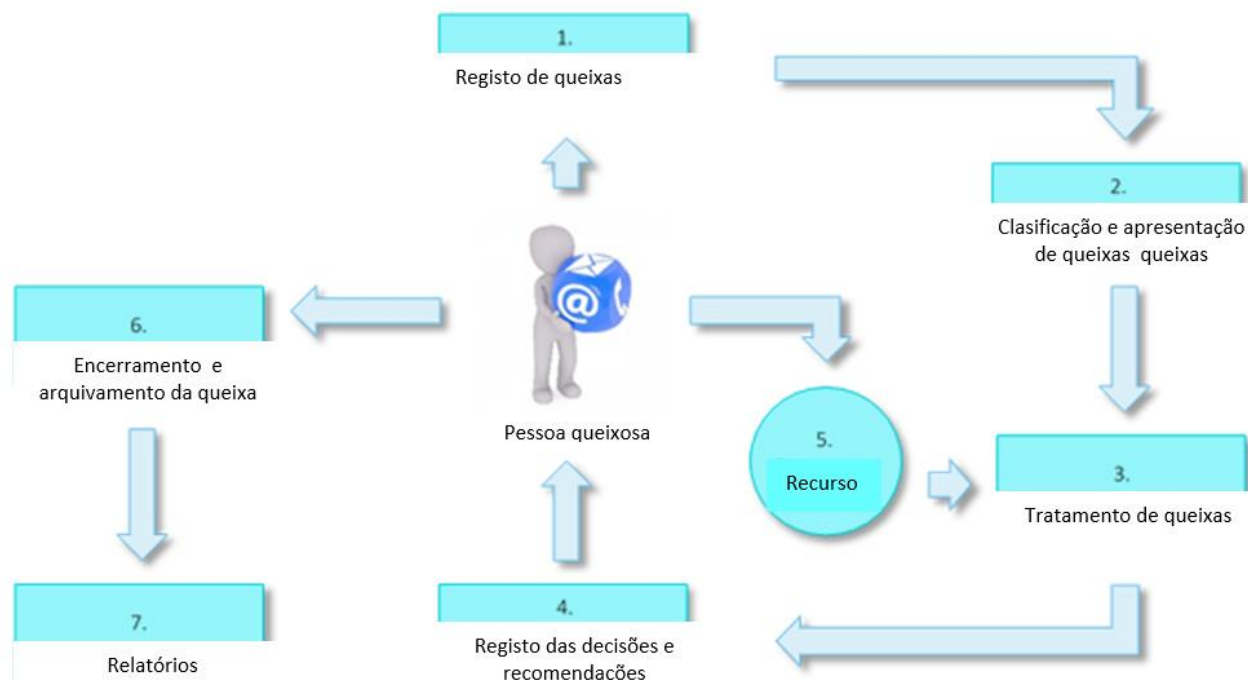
1.
Registo de queixas

2.
Clasificação e apresentação de queixas queixas

6.
Encerramento e arquivamento da queixa

Pessoa queixosa

5.
Recurso

3.
Tratamento de queixas

7.
Relatórios

4.
Registo das decisões e recomendações